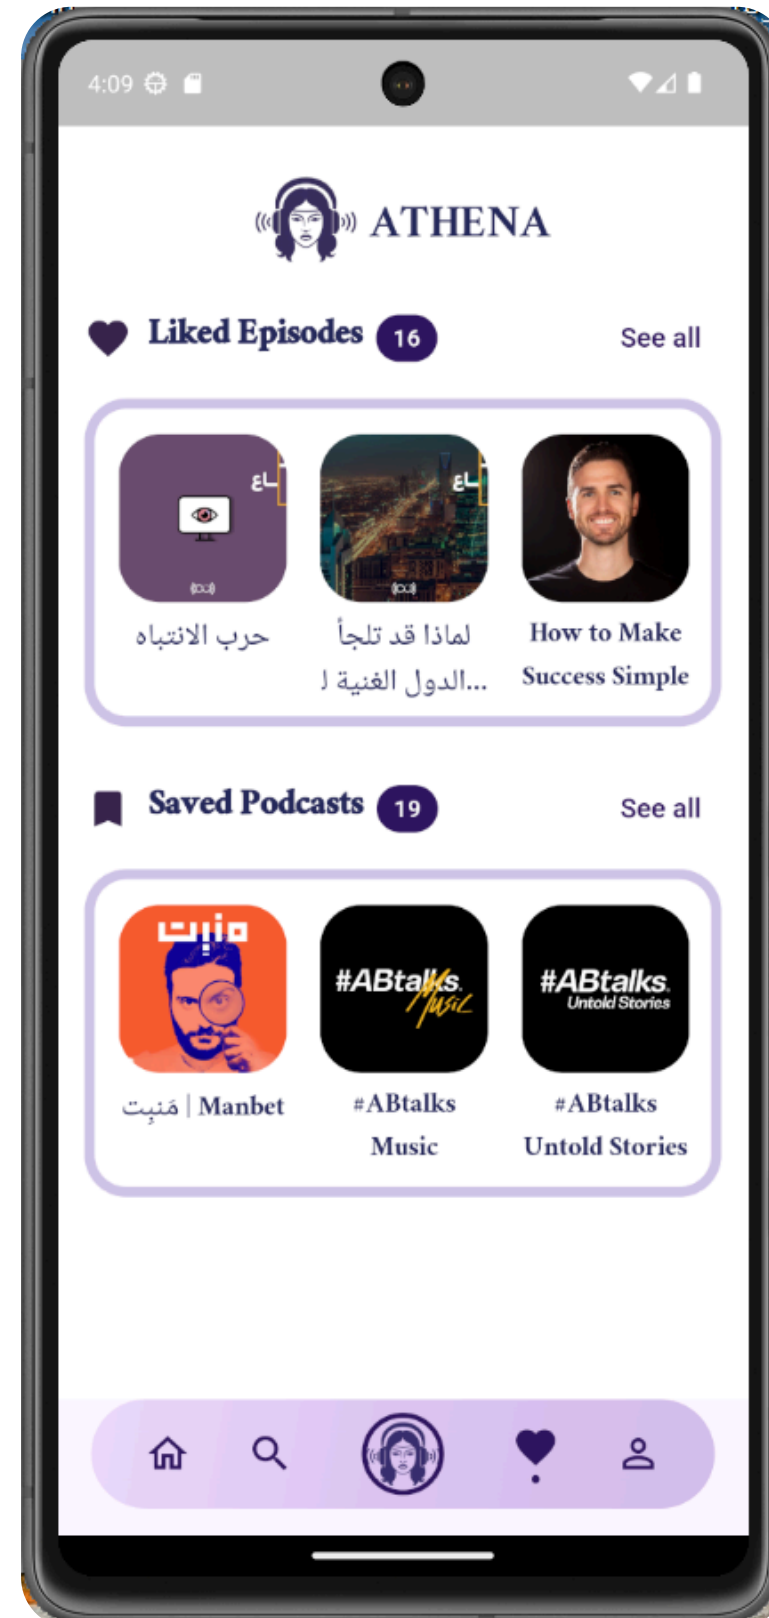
4:09

ATHENA

Liked Episodes 16

See all

حرب الانتباه

لماذا قد تلجأ الدول الغنية ل...

How to Make Success Simple

Saved Podcasts 19

See all

منبت

#ABtalks Music

#ABtalks Untold Stories

مَنبِت | Manbet

#ABtalks Music

#ABtalks Untold Stories